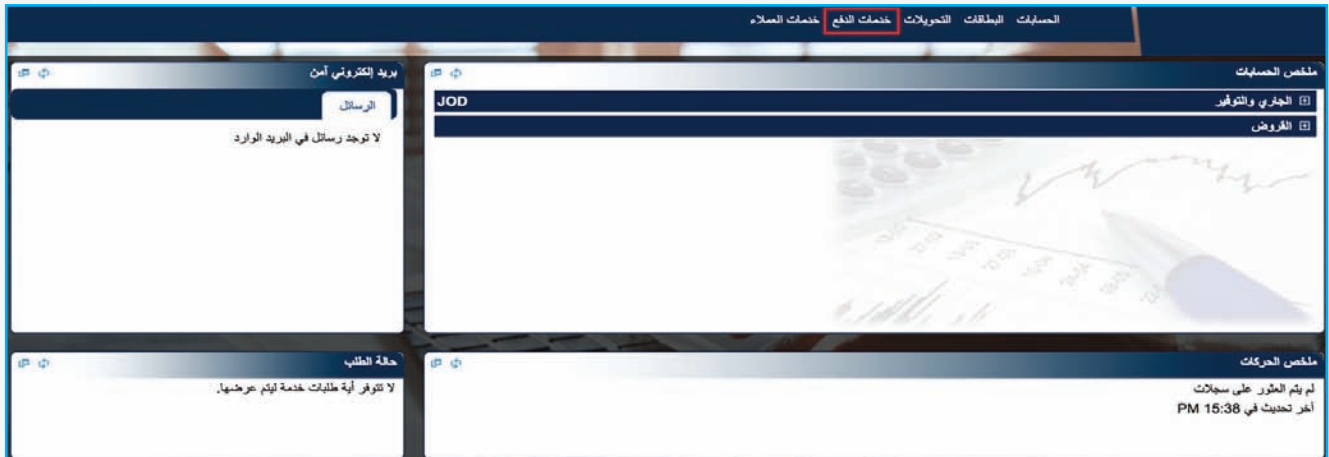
الحسابات البطاقات التحويلات خدمات الدفع خدمات العملاء

ملخص الحسابات

⊞ الجاري والتوفير JOD

⊞ القروض

بريد إلكتروني آمن

الرسائل

لا توجد رسائل في البريد الوارد

ملخص الحركات

لم يتم العثور على سجلات

آخر تحديث في 15:38 PM

حالة الطلب

لا تتوفر أية طلبات خدمة ليتم عرضها.